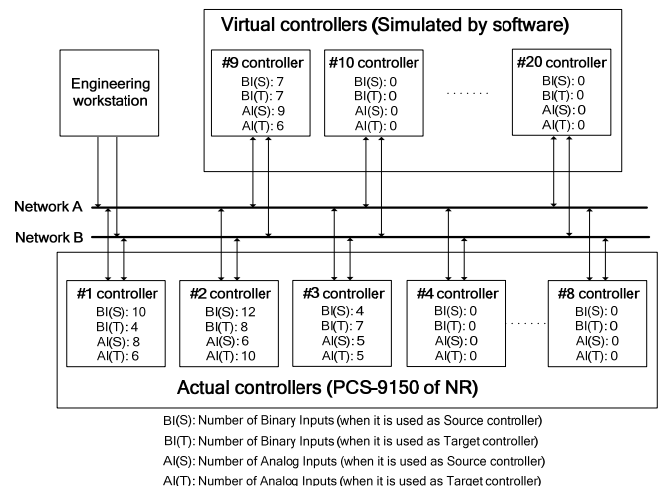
Virtual controllers (Simulated by software)

Engineering workstation

#9 controller
BI(S): 7
BI(T): 7
AI(S): 9
AI(T): 6

#10 controller
BI(S): 0
BI(T): 0
AI(S): 0
AI(T): 0

.......

#20 controller
BI(S): 0
BI(T): 0
AI(S): 0
AI(T): 0

Network A

Network B

#1 controller
BI(S): 10
BI(T): 4
AI(S): 8
AI(T): 6

#2 controller
BI(S): 12
BI(T): 8
AI(S): 6
AI(T): 10

#3 controller
BI(S): 4
BI(T): 7
AI(S): 5
AI(T): 5

#4 controller
BI(S): 0
BI(T): 0
AI(S): 0
AI(T): 0

.......

#8 controller
BI(S): 0
BI(T): 0
AI(S): 0
AI(T): 0

Actual controllers (PCS-9150 of NR)

BI(S): Number of Binary Inputs (when it is used as Source controller)
BI(T): Number of Binary Inputs (when it is used as Target controller)
AI(S): Number of Analog Inputs (when it is used as Source controller)
AI(T): Number of Analog Inputs (when it is used as Target controller)